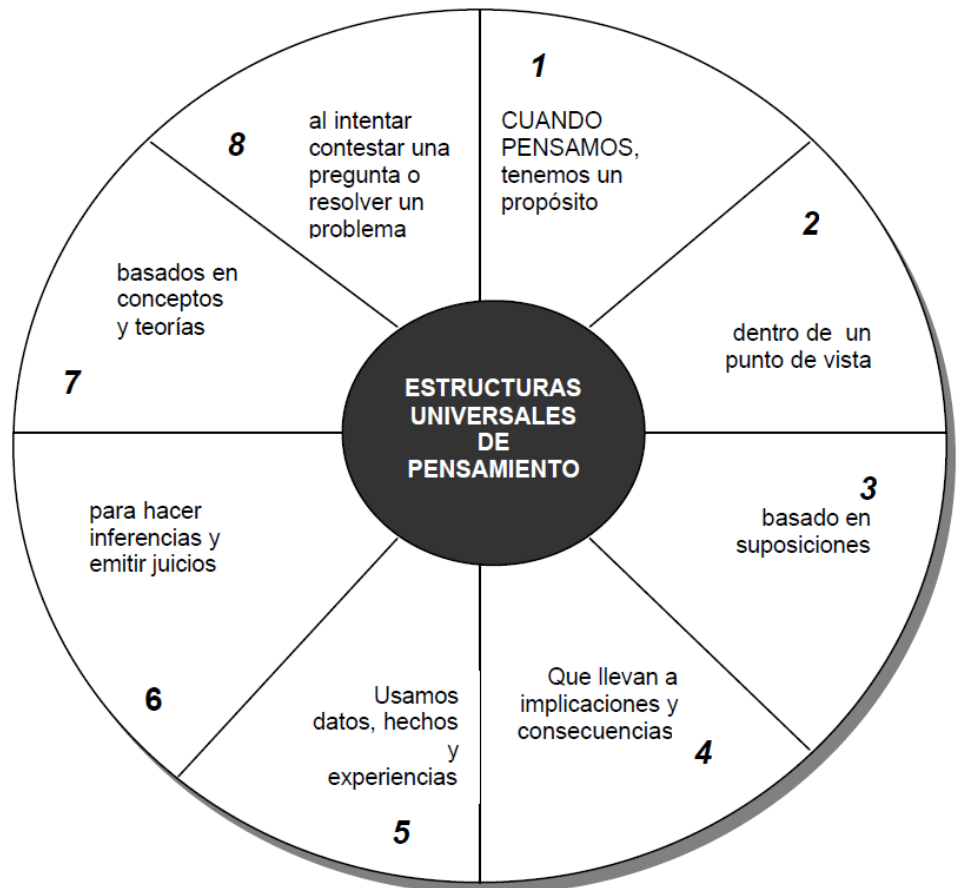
ESTRUCTURAS UNIVERSALES DE PENSAMIENTO

1
CUANDO PENSAMOS, tenemos un propósito

2
dentro de un punto de vista

3
basado en suposiciones

Que llevan a implicaciones y consecuencias
4

Usamos datos, hechos y experiencias
5

para hacer inferencias y emitir juicios
6

basados en conceptos y teorías
7

8
al intentar contestar una pregunta o resolver un problema